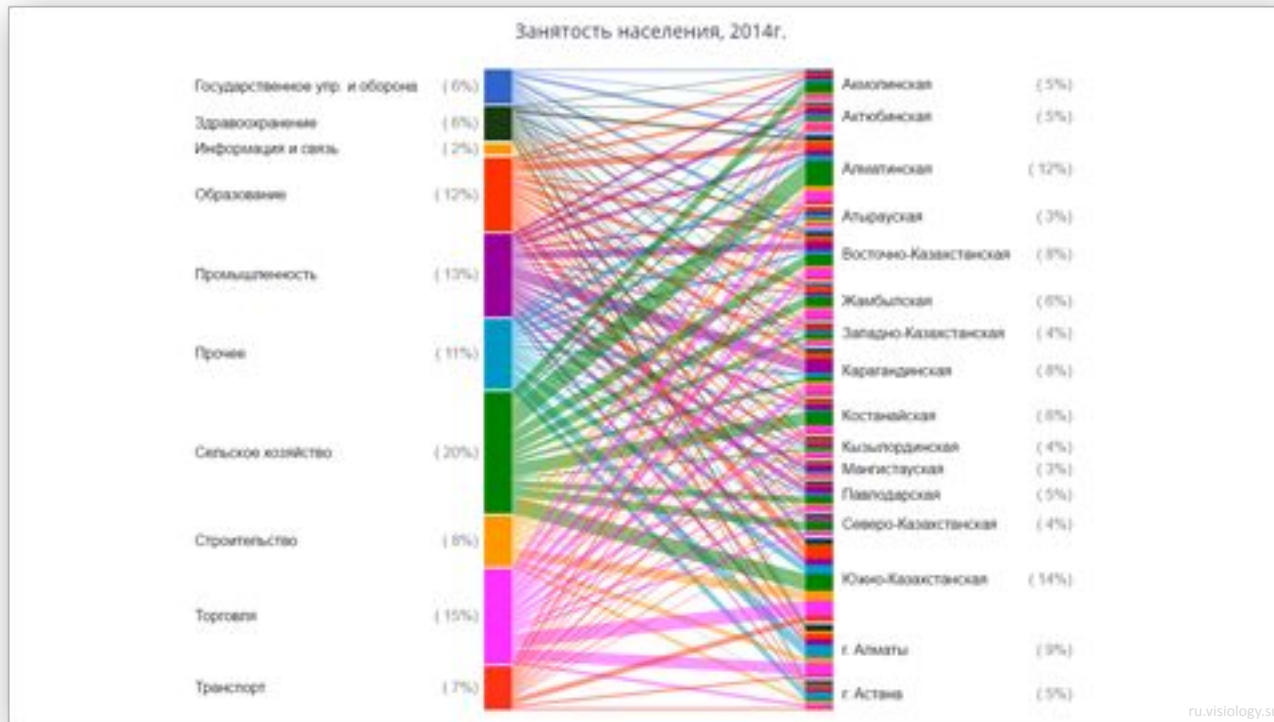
Занятость населения, 2014г.

Государственное упр. и оборона (6%)
Здравоохранение (6%)
Информация и связь (2%)
Образование (12%)
Промышленность (13%)
Прочее (11%)
Сельское хозяйство (20%)
Строительство (8%)
Торговля (15%)
Транспорт (7%)

Акмолинская (5%)
Актюбинская (5%)
Алматинская (12%)
Атырауская (3%)
Восточно-Казахстанская (8%)
Жамбылская (6%)
Западно-Казахстанская (4%)
Карагандинская (8%)
Костанайская (6%)
Кызылординская (4%)
Мангистауская (3%)
Павлодарская (5%)
Северо-Казахстанская (4%)
Южно-Казахстанская (14%)
г. Алматы (9%)
г. Астана (5%)

ru.visiology.su